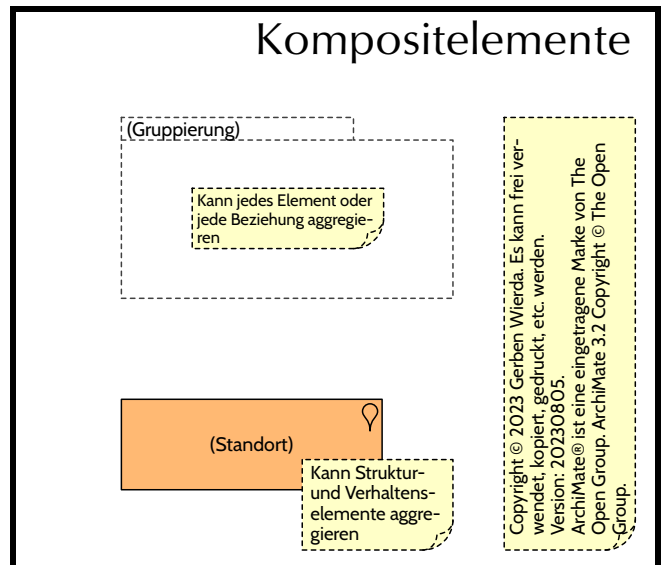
Kompositelemente

(Gruppierung)

Kann jedes Element oder jede Beziehung aggregieren

(Standort)

Kann Struktur- und Verhaltenselemente aggregieren

Copyright © 2023 Gerben Wierda. Es kann frei verwendet, kopiert, gedruckt, etc. werden.
Version: 20230805.
ArchiMate® ist eine eingetragene Marke von The Open Group. ArchiMate 3.2 Copyright © The Open Group.